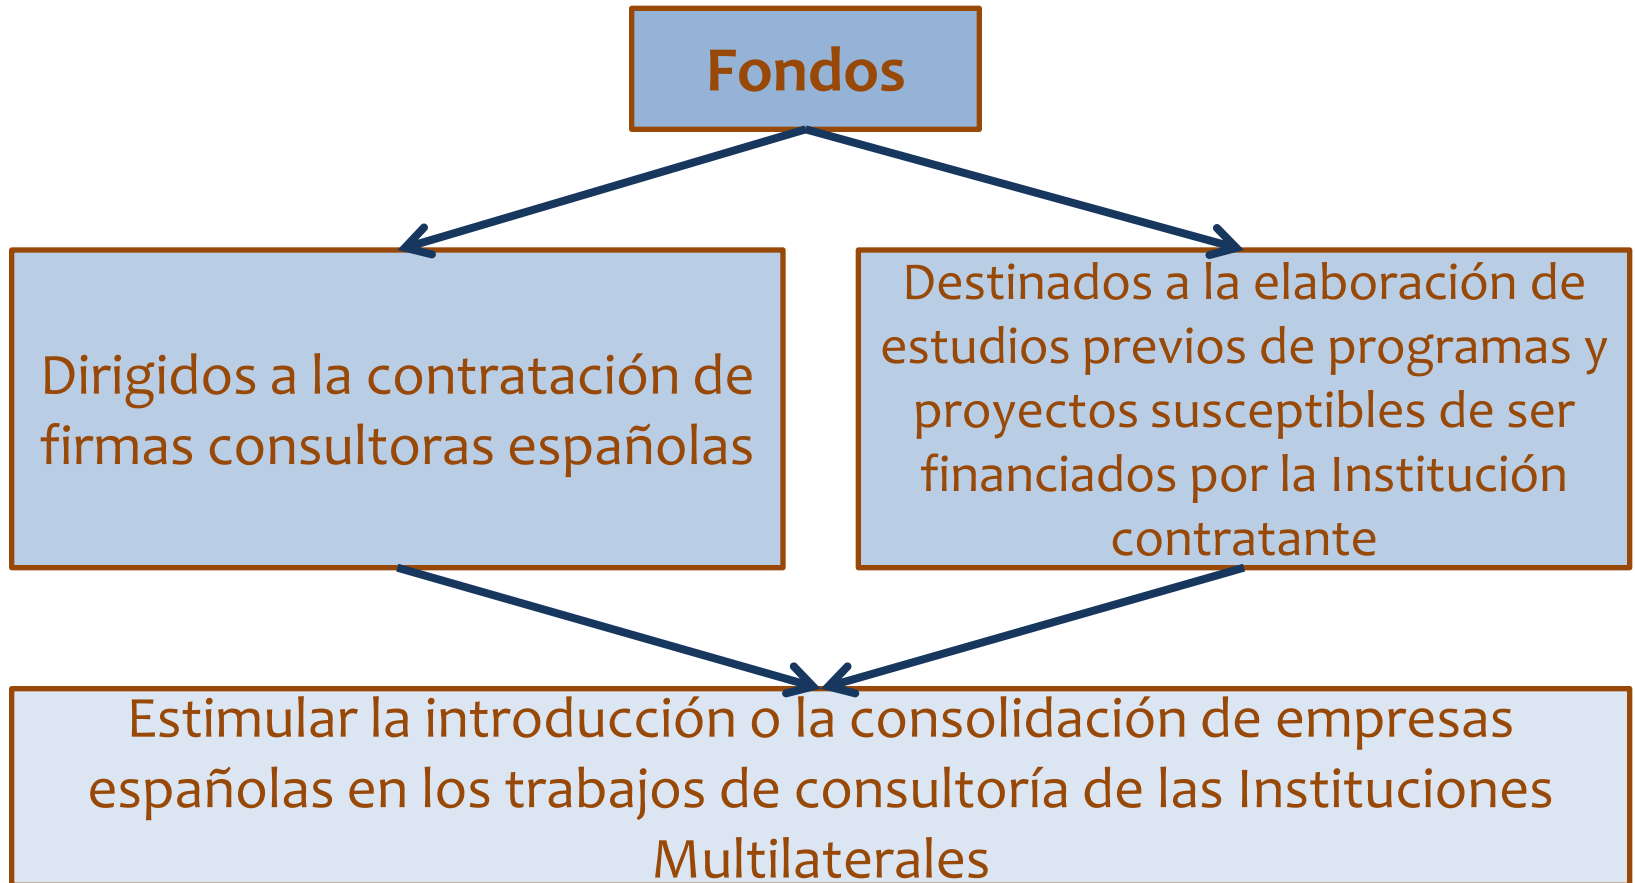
Fondos

Dirigidos a la contratación de firmas consultoras españolas

Destinados a la elaboración de estudios previos de programas y proyectos susceptibles de ser financiados por la Institución contratante

Estimular la introducción o la consolidación de empresas españolas en los trabajos de consultoría de las Instituciones Multilaterales